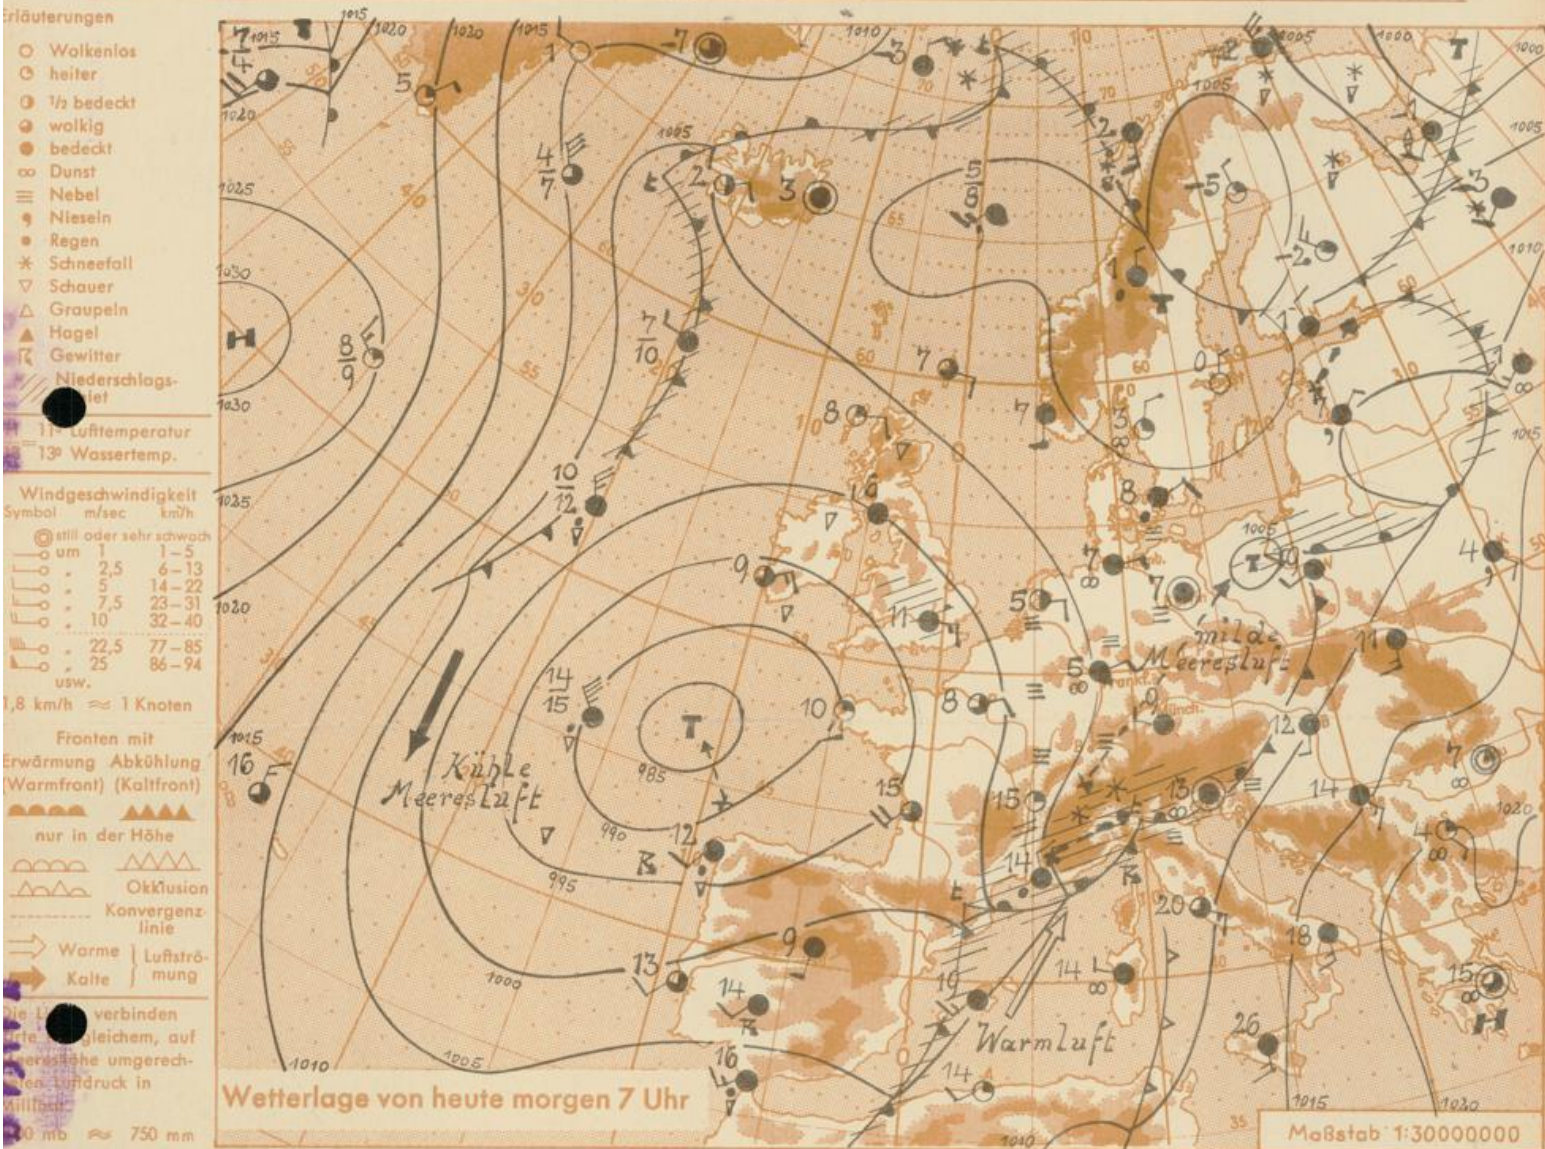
Erläuterungen
Wolkenlos
heiter
1/2 bedeckt
wolkig
bedeckt
Dunst
Nebel
Nieseln
Regen
Schneefall
Schauer
Graupeln
Hagel
Gewitter
Niederschlags-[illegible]iet
11° Lufttemperatur
13° Wassertemp.

Windgeschwindigkeit
Symbol m/sec km/h
still oder sehr schwach
um 1 1–5
" 2,5 6–13
" 5 14–22
" 7,5 23–31
" 10 32–40
" 22,5 77–85
" 25 86–94
usw.
1,8 km/h ≈ 1 Knoten

Fronten mit
Erwärmung (Warmfront) Abkühlung (Kaltfront)
nur in der Höhe
Okklusion
Konvergenzlinie
Warme Luftströmung
Kalte

Die L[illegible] verbinden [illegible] gleichem, auf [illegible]eereshöhe umgerech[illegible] Luftdruck in Millibar
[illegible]0 mb ≈ 750 mm

1015 1020 1020 1015 1010 1005 1000 1000 1005 1010 1025 1030 1030 1025 1020 1015 1005 1000 1005 1010 1015 1020 985 990 995 1000 1005 1010 1005 1015 1020

H T T T H

Kühle Meeresluft
milde Meeresluft
Warmluft

Wetterlage von heute morgen 7 Uhr
Maßstab 1:30000000